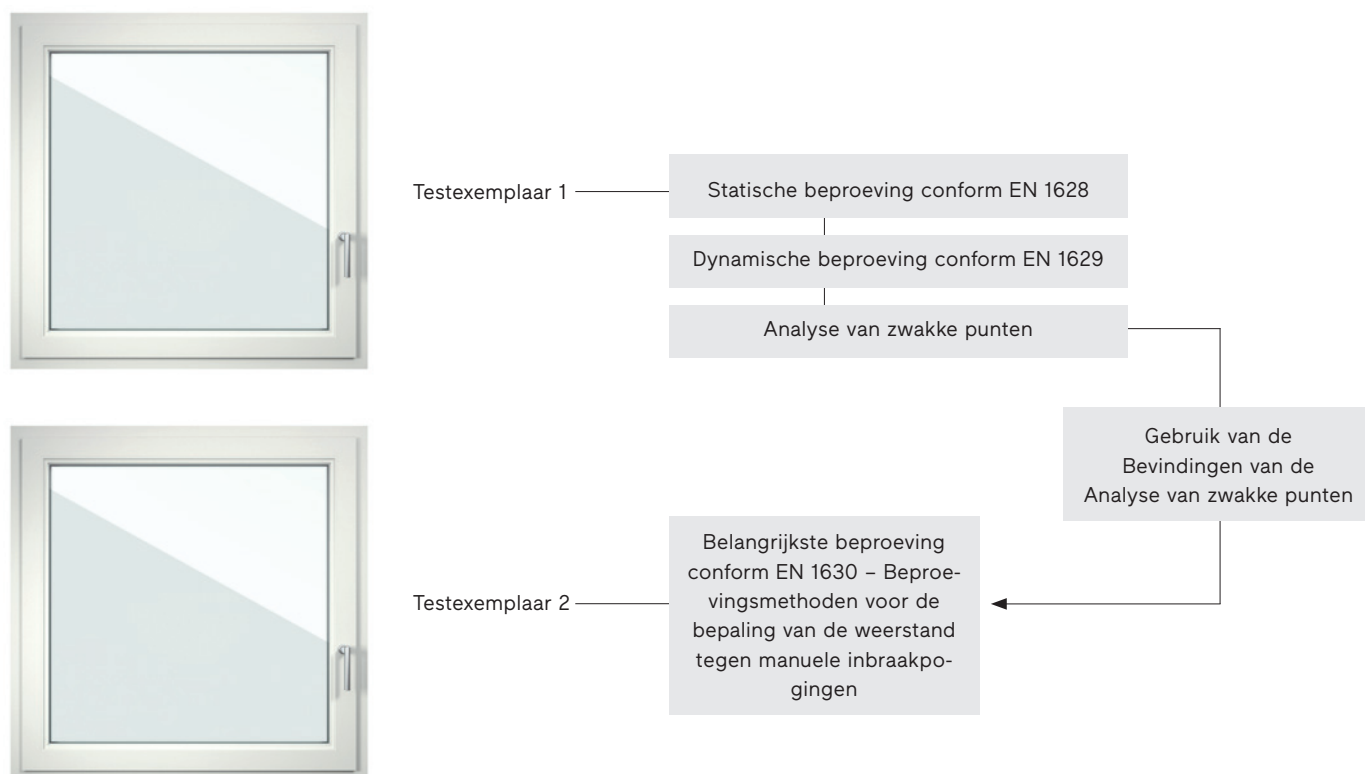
Testexemplaar 1

Statische beproeving conform EN 1628

Dynamische beproeving conform EN 1629

Analyse van zwakke punten

Gebruik van de Bevindingen van de Analyse van zwakke punten

Testexemplaar 2

Belangrijkste beproeving conform EN 1630 – Beproevingsmethoden voor de bepaling van de weerstand tegen manuele inbraakpogingen